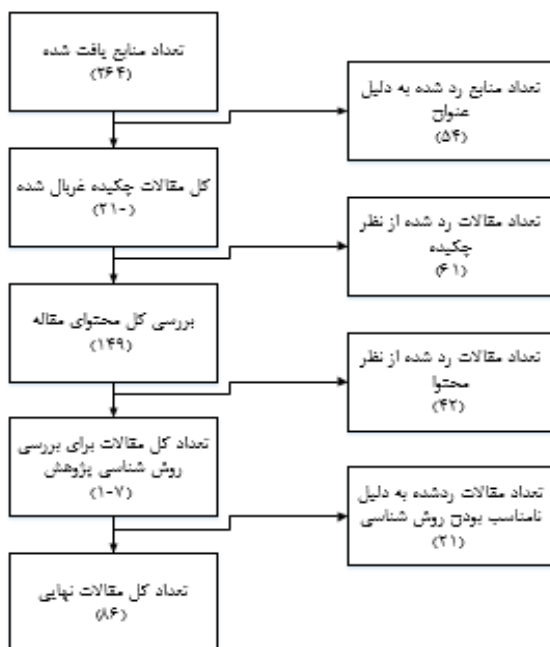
تعداد منابع یافت شده
(۲۶۴)

تعداد منابع رد شده به دلیل عنوان
(۵۴)

کل مقالات چکیده غربال شده
(۲۱۰)

تعداد مقالات رد شده از نظر چکیده
(۶۱)

بررسی کل محتوای مقاله
(۱۴۹)

تعداد مقالات رد شده از نظر محتوا
(۴۲)

تعداد کل مقالات برای بررسی روش شناسی پژوهش
(۱۰۷)

تعداد مقالات ردشده به دلیل نامناسب بودن روش شناسی
(۲۱)

تعداد کل مقالات نهایی
(۸۶)